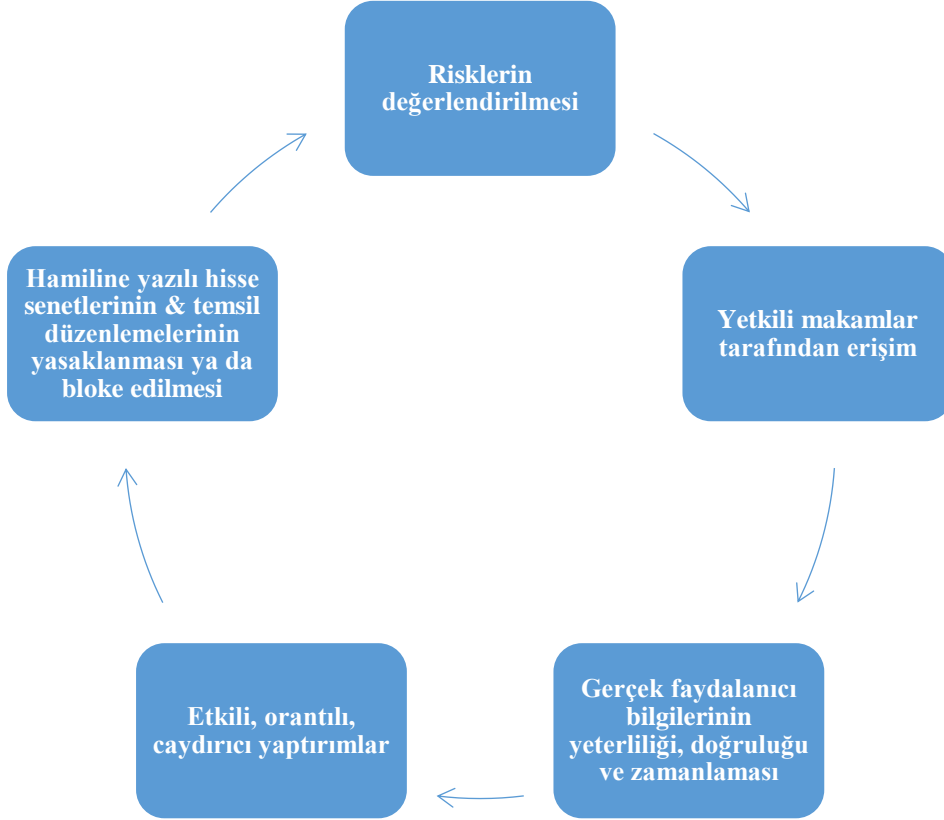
Risklerin değerlendirilmesi

Yetkili makamlar tarafından erişim

Gerçek faydalanıcı bilgilerinin yeterliliği, doğruluğu ve zamanlaması

Etkili, orantılı, caydırıcı yaptırımlar

Hamiline yazılı hisse senetlerinin & temsil düzenlemelerinin yasaklanması ya da bloke edilmesi